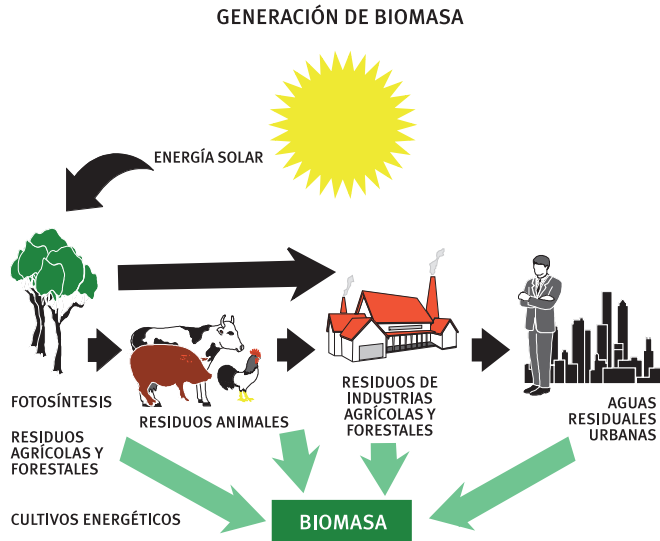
GENERACIÓN DE BIOMASA

ENERGÍA SOLAR

FOTOSÍNTESIS

RESIDUOS AGRÍCOLAS Y FORESTALES

CULTIVOS ENERGÉTICOS

RESIDUOS ANIMALES

RESIDUOS DE INDUSTRIAS AGRÍCOLAS Y FORESTALES

AGUAS RESIDUALES URBANAS

BIOMASA